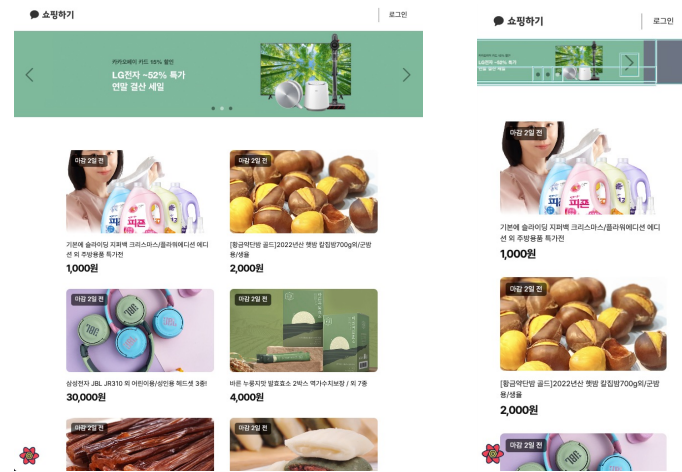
쇼핑하기

로그인

카카오페이 카드 15% 할인

LG전자 ~52% 특가
연말 결산 세일

마감 2일 전

기본에 슬라이딩 지퍼백 크리스마스/플라워에디션 에디션 외 주방용품 특가전

1,000원

마감 2일 전

[황금약단밤 골드]2022년산 햇밤 칼집밤700g외/군밤용/생율

2,000원

마감 2일 전

삼성전자 JBL JR310 외 어린이용/성인용 헤드셋 3종!

30,000원

마감 2일 전

비욘 누룽지맛 발효효소 2박스 역가수치보장 / 외 7종

4,000원

마감 2일 전

마감 2일 전

쇼핑하기

로그인

마감 2일 전

기본에 슬라이딩 지퍼백 크리스마스/플라워에디션 에디션 외 주방용품 특가전

1,000원

마감 2일 전

[황금약단밤 골드]2022년산 햇밤 칼집밤700g외/군밤용/생율

2,000원

마감 2일 전